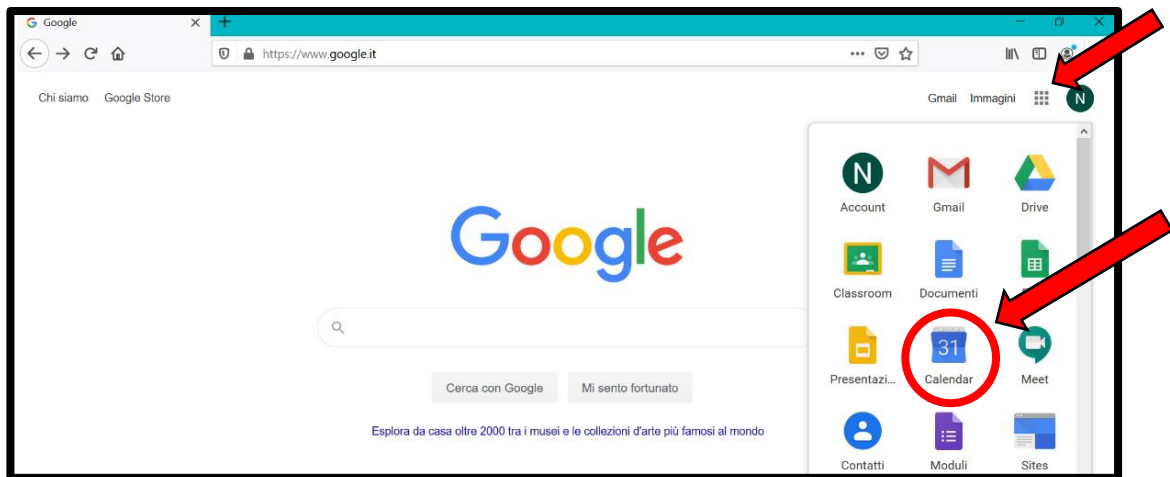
Google ×
+

https://www.google.it

Chi siamo Google Store

Gmail Immagini N

Google

Cerca con Google Mi sento fortunato

Esplora da casa oltre 2000 tra i musei e le collezioni d'arte più famosi al mondo

N
Account
Gmail
Drive
Classroom
Documenti
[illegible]
Presentazi...
31
Calendar
Meet
Contatti
Moduli
Sites